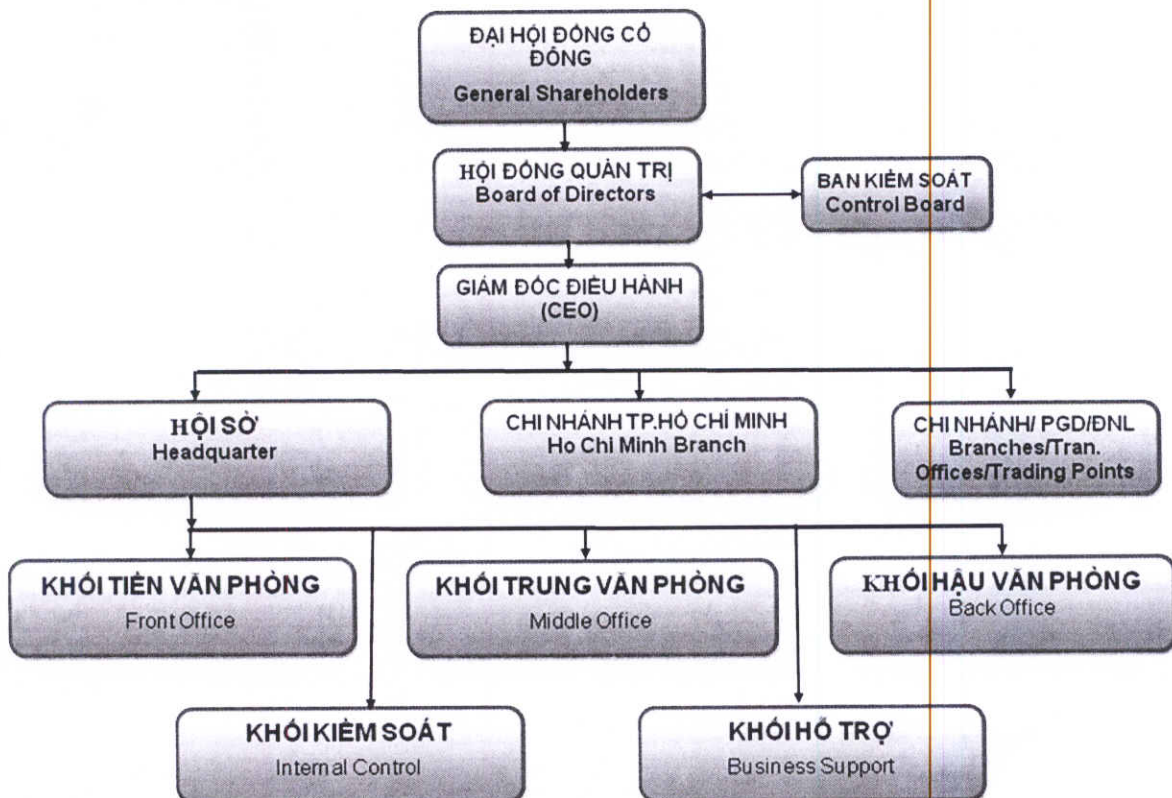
ĐẠI HỘI ĐỒNG CỔ ĐÔNG
General Shareholders

HỘI ĐỒNG QUẢN TRỊ
Board of Directors

BAN KIỂM SOÁT
Control Board

GIÁM ĐỐC ĐIỀU HÀNH
(CEO)

HỘI SỞ
Headquarter

CHI NHÁNH TP.HỒ CHÍ MINH
Ho Chi Minh Branch

CHI NHÁNH/ PGD/ĐNL
Branches/Tran. Offices/Trading Points

KHỐI TIỀN VĂN PHÒNG
Front Office

KHỐI TRUNG VĂN PHÒNG
Middle Office

KHỐI HẬU VĂN PHÒNG
Back Office

KHỐI KIỂM SOÁT
Internal Control

KHỐI HỖ TRỢ
Business Support